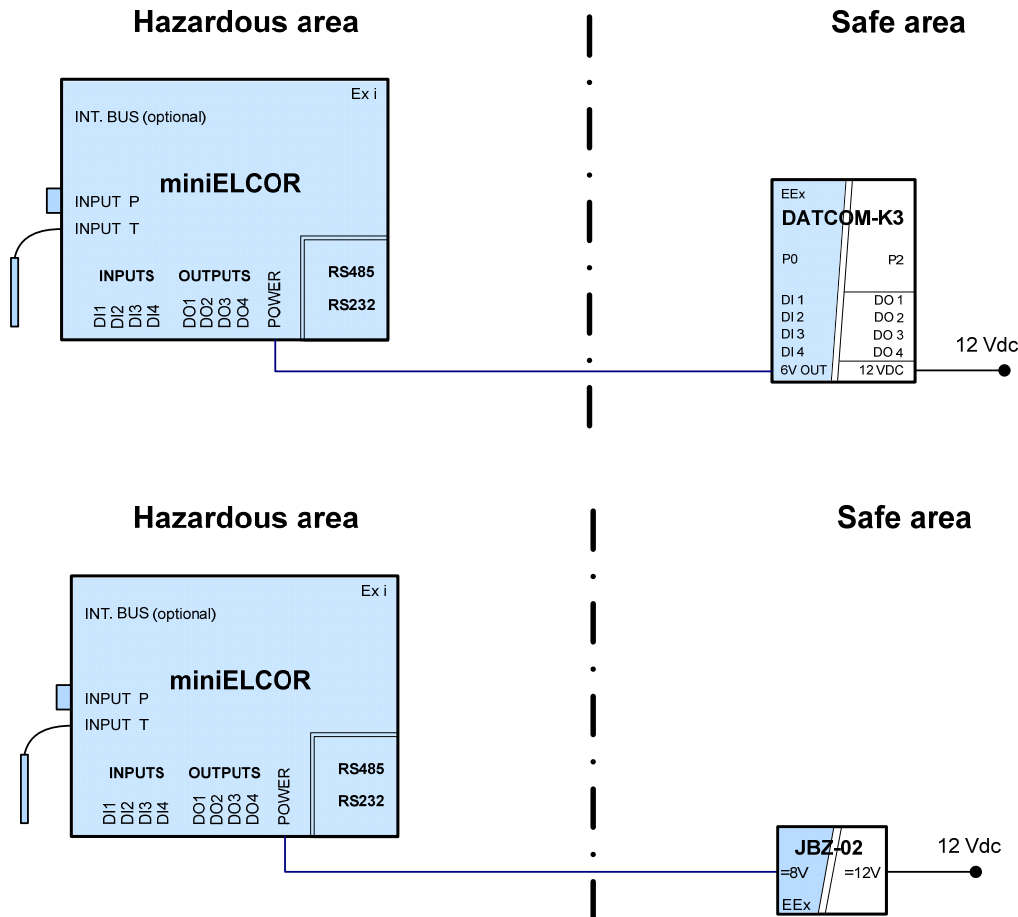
Hazardous area

Safe area

Ex i

INT. BUS (optional)

miniELCOR

INPUT P

INPUT T

INPUTS

OUTPUTS

DI1 DI2 DI3 DI4

DO1 DO2 DO3 DO4

POWER

RS485

RS232

EEx

DATCOM-K3

P0

P2

DI 1
DI 2
DI 3
DI 4
6V OUT

DO 1
DO 2
DO 3
DO 4
12 VDC

12 Vdc

Hazardous area

Safe area

Ex i

INT. BUS (optional)

miniELCOR

INPUT P

INPUT T

INPUTS

OUTPUTS

DI1 DI2 DI3 DI4

DO1 DO2 DO3 DO4

POWER

RS485

RS232

JBZ-02

=8V

=12V

EEx

12 Vdc